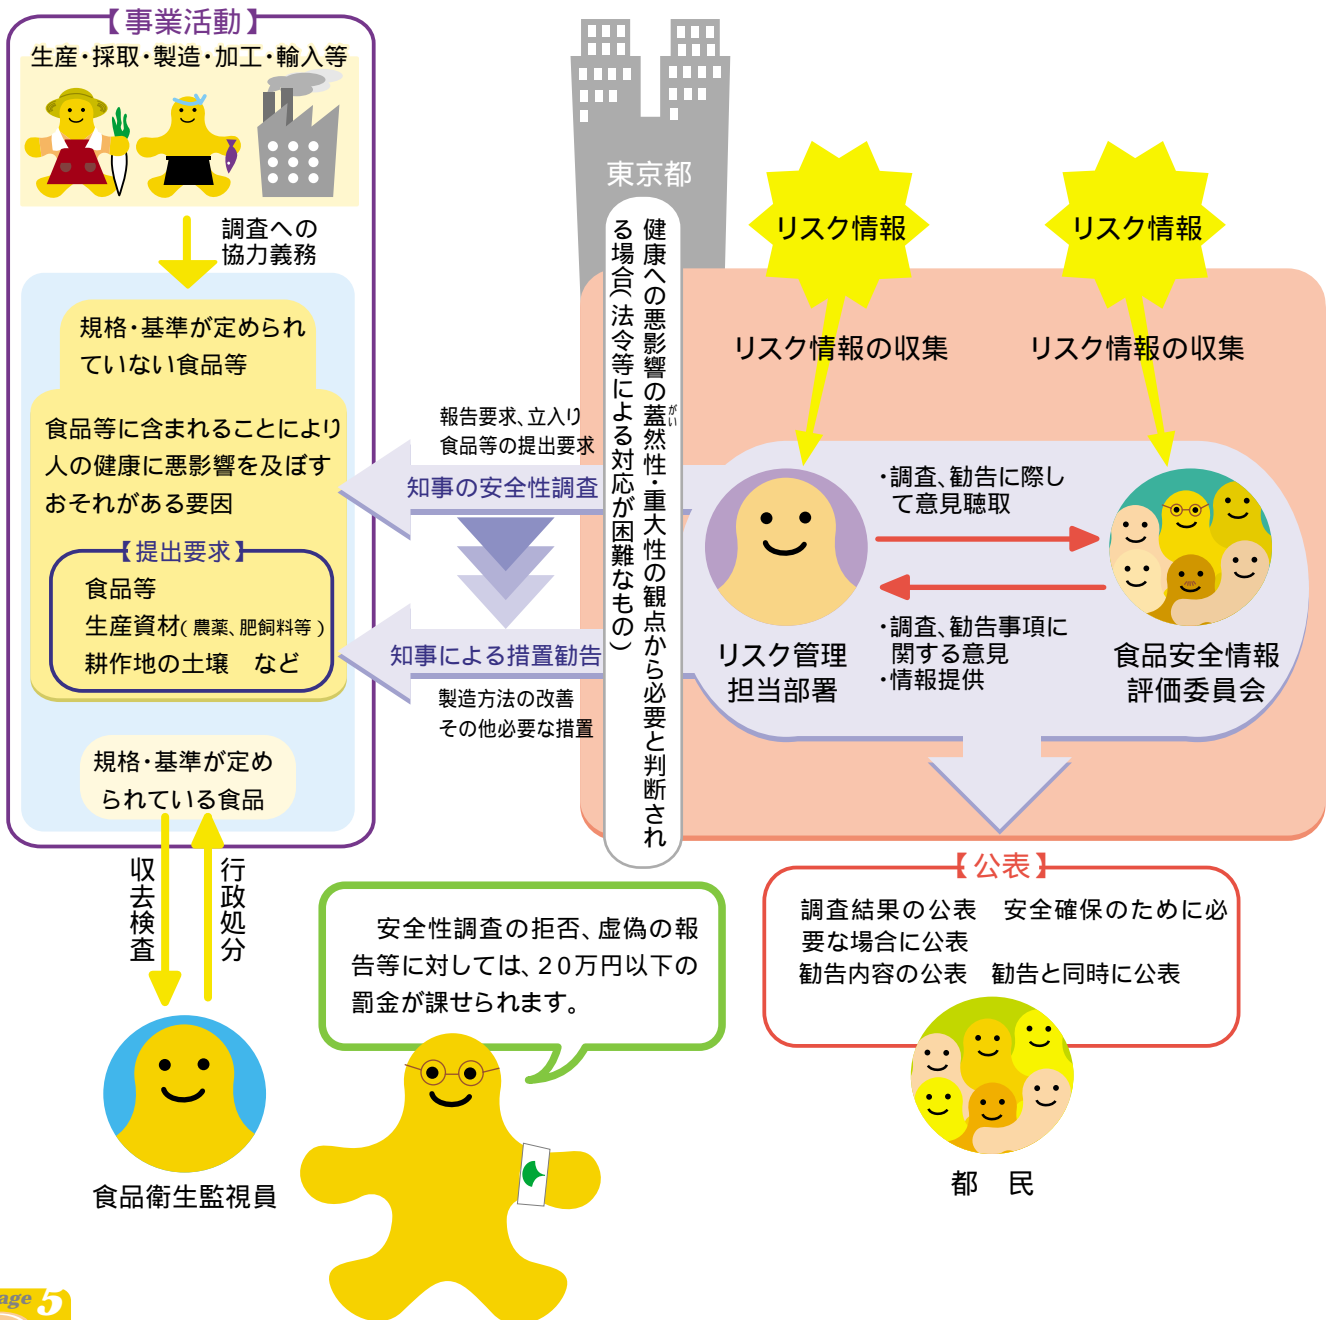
【事業活動】
生産・採取・製造・加工・輸入等

調査への協力義務

規格・基準が定められていない食品等

食品等に含まれることにより人の健康に悪影響を及ぼすおそれがある要因

【提出要求】
食品等
生産資材(農薬、肥飼料等)
耕作地の土壌　など

規格・基準が定められている食品

収去検査

行政処分

食品衛生監視員

東京都

健康への悪影響の蓋然性・重大性の観点から必要と判断される場合(法令等による対応が困難なもの)

報告要求、立入り
食品等の提出要求

知事の安全性調査

知事による措置勧告

製造方法の改善
その他必要な措置

リスク情報

リスク情報

リスク情報の収集

リスク情報の収集

・調査、勧告に際して意見聴取

・調査、勧告事項に関する意見
・情報提供

リスク管理担当部署

食品安全情報評価委員会

【公表】
調査結果の公表　安全確保のために必要な場合に公表
勧告内容の公表　勧告と同時に公表

都　民

安全性調査の拒否、虚偽の報告等に対しては、20万円以下の罰金が課せられます。

age 5